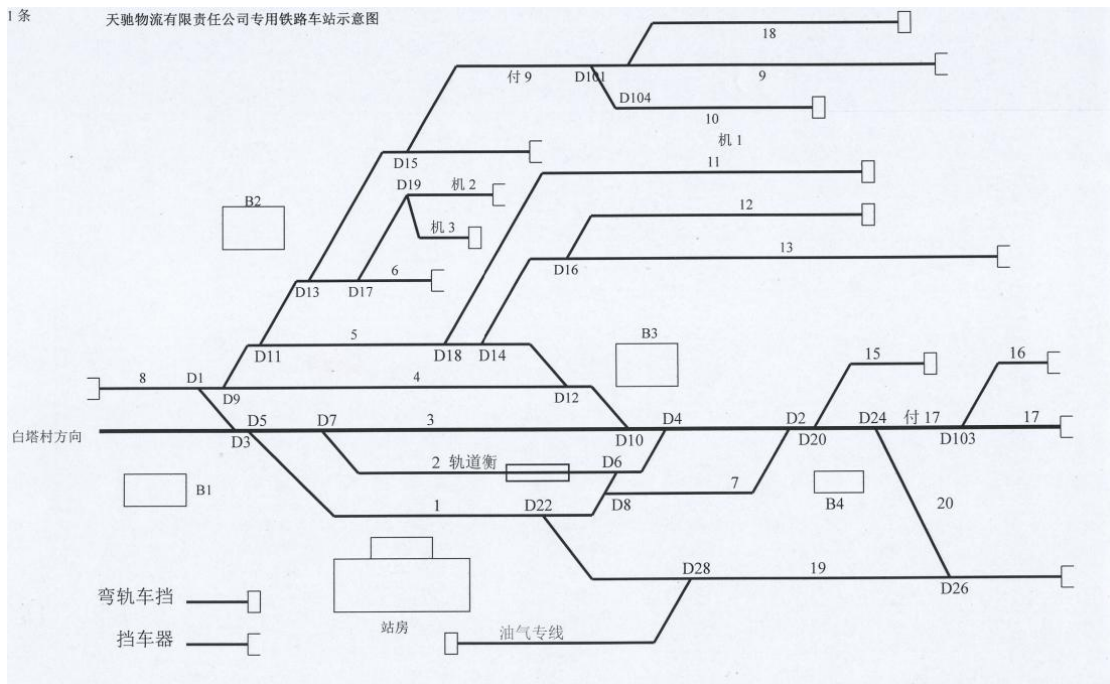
1条 天驰物流有限责任公司专用铁路车站示意图

18
付 9
D101
9
D104
10
机 1
D15
11
D19
机 2
机 3
12
B2
13
D16
6
D13
D17
5
B3
D11
D18
D14
8
D1
4
15
16
D9
D12
D5
D7
3
D4
D2
D24
付 17
17
白塔村方向
D3
D10
D20
D103
2 轨道衡
D6
B1
7
D8
B4
1
D22
20
D28
19
D26
弯轨车挡
站房
挡车器
油气专线